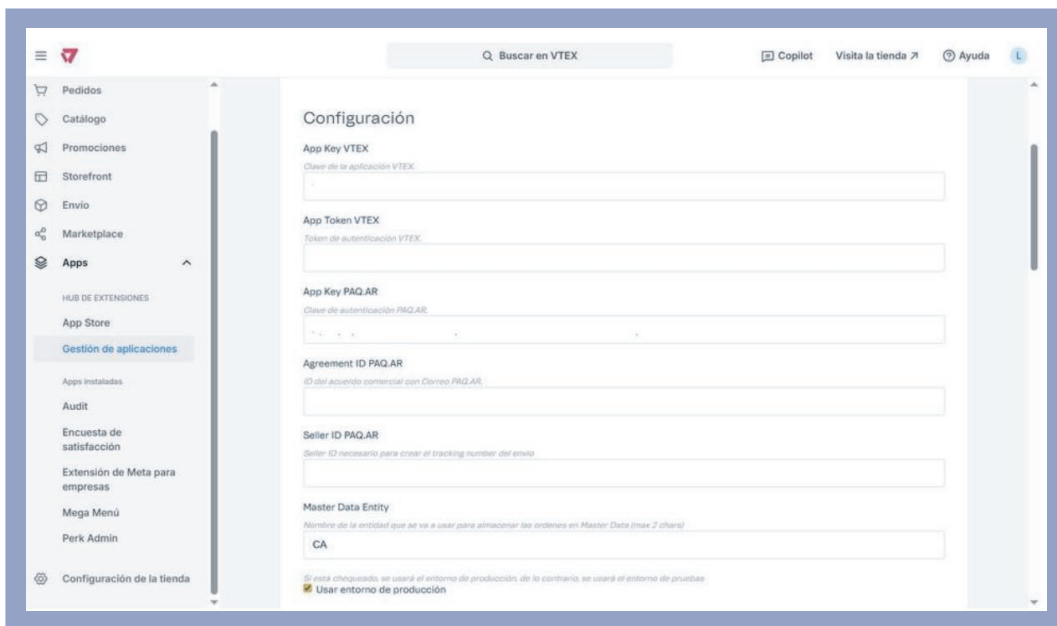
Buscar en VTEX

Copilot

Visita la tienda ↗

Ayuda

L

Pedidos

Catálogo

Promociones

Storefront

Envío

Marketplace

Apps

HUB DE EXTENSIONES

App Store

Gestión de aplicaciones

Apps instaladas

Audit

Encuesta de satisfacción

Extensión de Meta para empresas

Mega Menú

Perk Admin

Configuración de la tienda

Configuración

App Key VTEX

Clave de la aplicación VTEX.

App Token VTEX

Token de autenticación VTEX.

App Key PAQ.AR

Clave de autenticación PAQ.AR.

Agreement ID PAQ.AR

ID del acuerdo comercial con Correo PAQ.AR.

Seller ID PAQ.AR

Seller ID necesario para crear el tracking number del envío

Master Data Entity

Nombre de la entidad que se va a usar para almacenar las ordenes en Master Data (max 2 chars)

CA

Si esta chequeado, se usará el entorno de producción, de lo contrario, se usará el entorno de pruebas

Usar entorno de producción